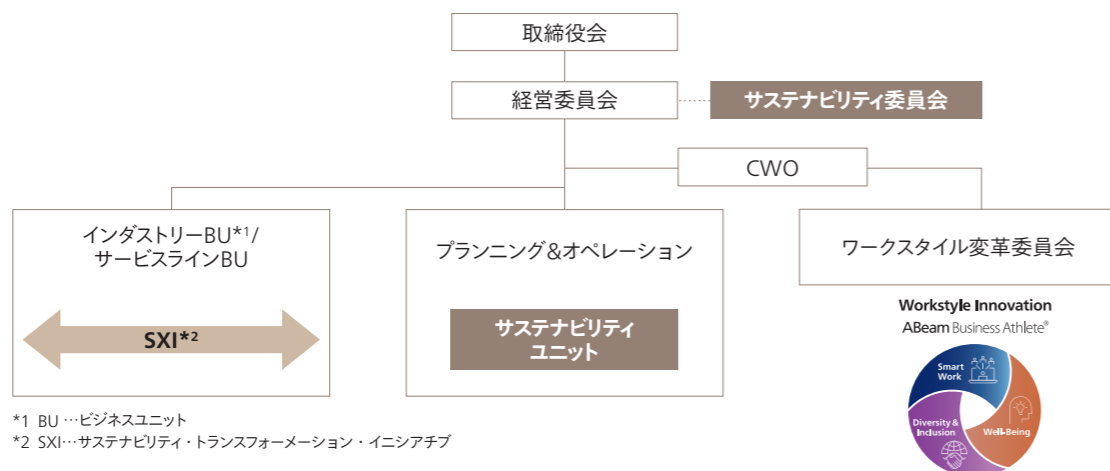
取締役会

経営委員会

サステナビリティ委員会

CWO

インダストリーBU*1/
サービスラインBU

SXI*2

プランニング＆オペレーション

サステナビリティ
ユニット

ワークスタイル変革委員会

Workstyle Innovation
ABeam Business Athlete®

Smart Work

Well-Being

Diversity & Inclusion

*1 BU …ビジネスユニット
*2 SXI…サステナビリティ・トランスフォーメーション・イニシアチブ